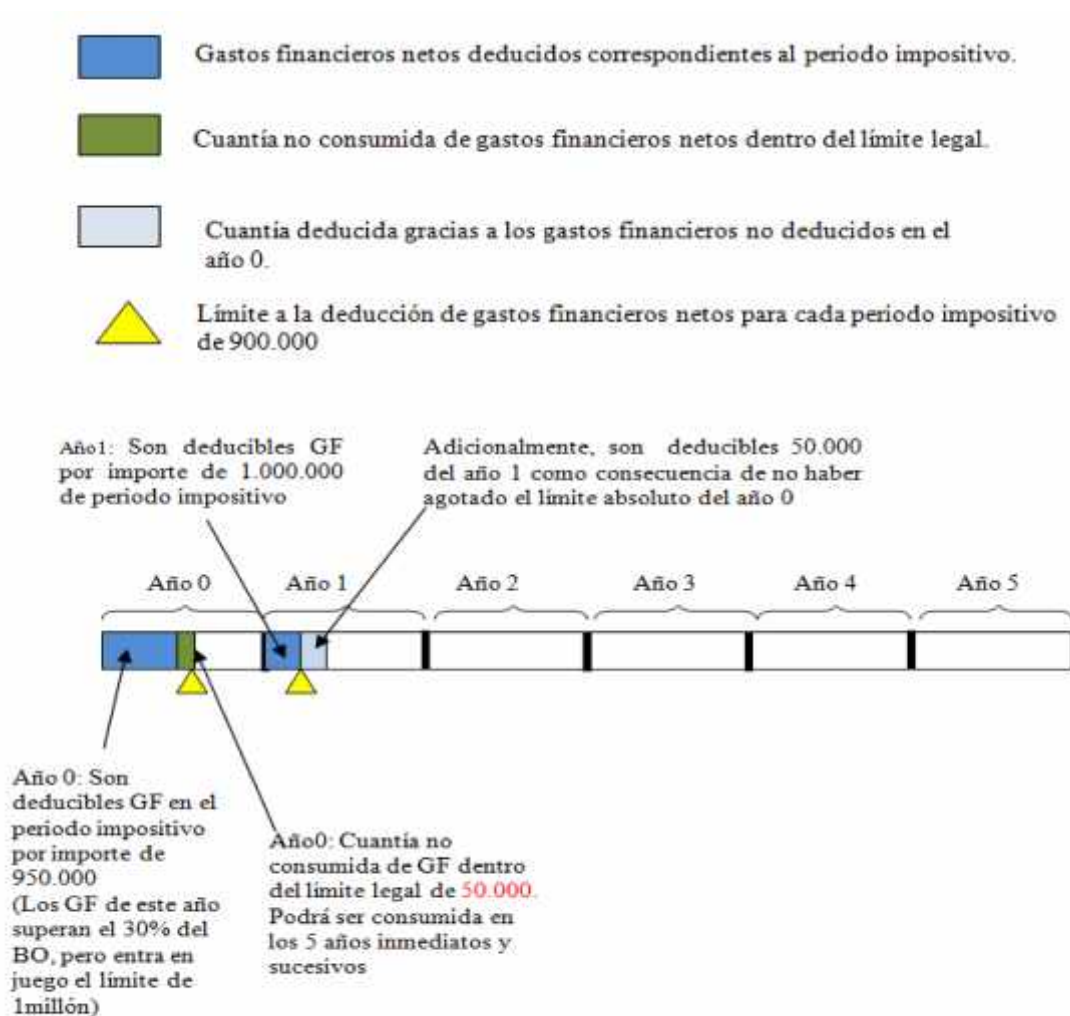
Gastos financieros netos deducidos correspondientes al periodo impositivo.

Cuantía no consumida de gastos financieros netos dentro del límite legal.

Cuantía deducida gracias a los gastos financieros no deducidos en el año 0.

Límite a la deducción de gastos financieros netos para cada periodo impositivo de 900.000

Año1: Son deducibles GF por importe de 1.000.000 de periodo impositivo

Adicionalmente, son deducibles 50.000 del año 1 como consecuencia de no haber agotado el límite absoluto del año 0

Año 0

Año 1

Año 2

Año 3

Año 4

Año 5

Año 0: Son deducibles GF en el periodo impositivo por importe de 950.000 (Los GF de este año superan el 30% del BO, pero entra en juego el límite de 1millón)

Año0: Cuantía no consumida de GF dentro del límite legal de 50.000. Podrá ser consumida en los 5 años inmediatos y sucesivos